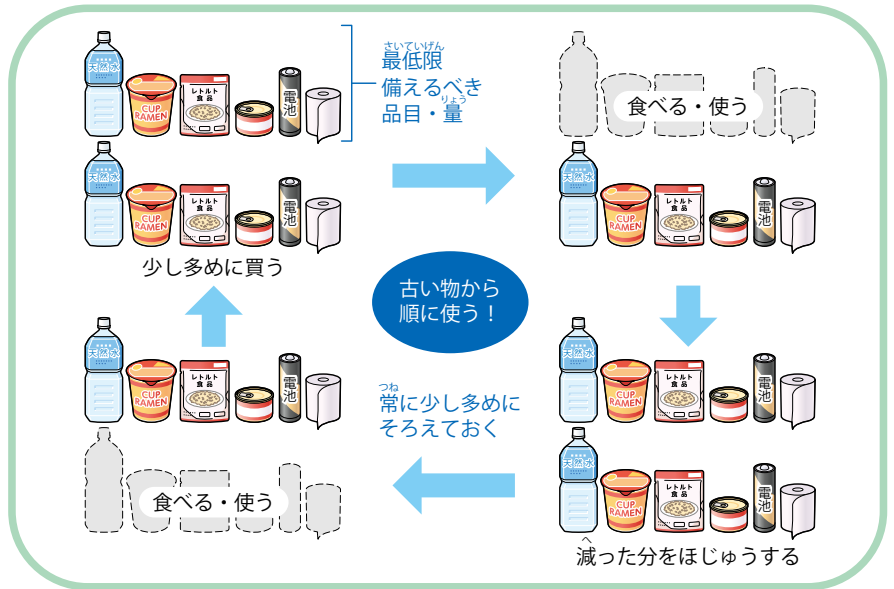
最低限(さいていげん)
備えるべき
品目・量(りょう)

天然水
CUP RAMEN
レトルト食品
電池

食べる・使う

少し多めに買う

古い物から
順に使う！

常(つね)に少し多めに
そろえておく

食べる・使う

減(へ)った分をほじゅうする